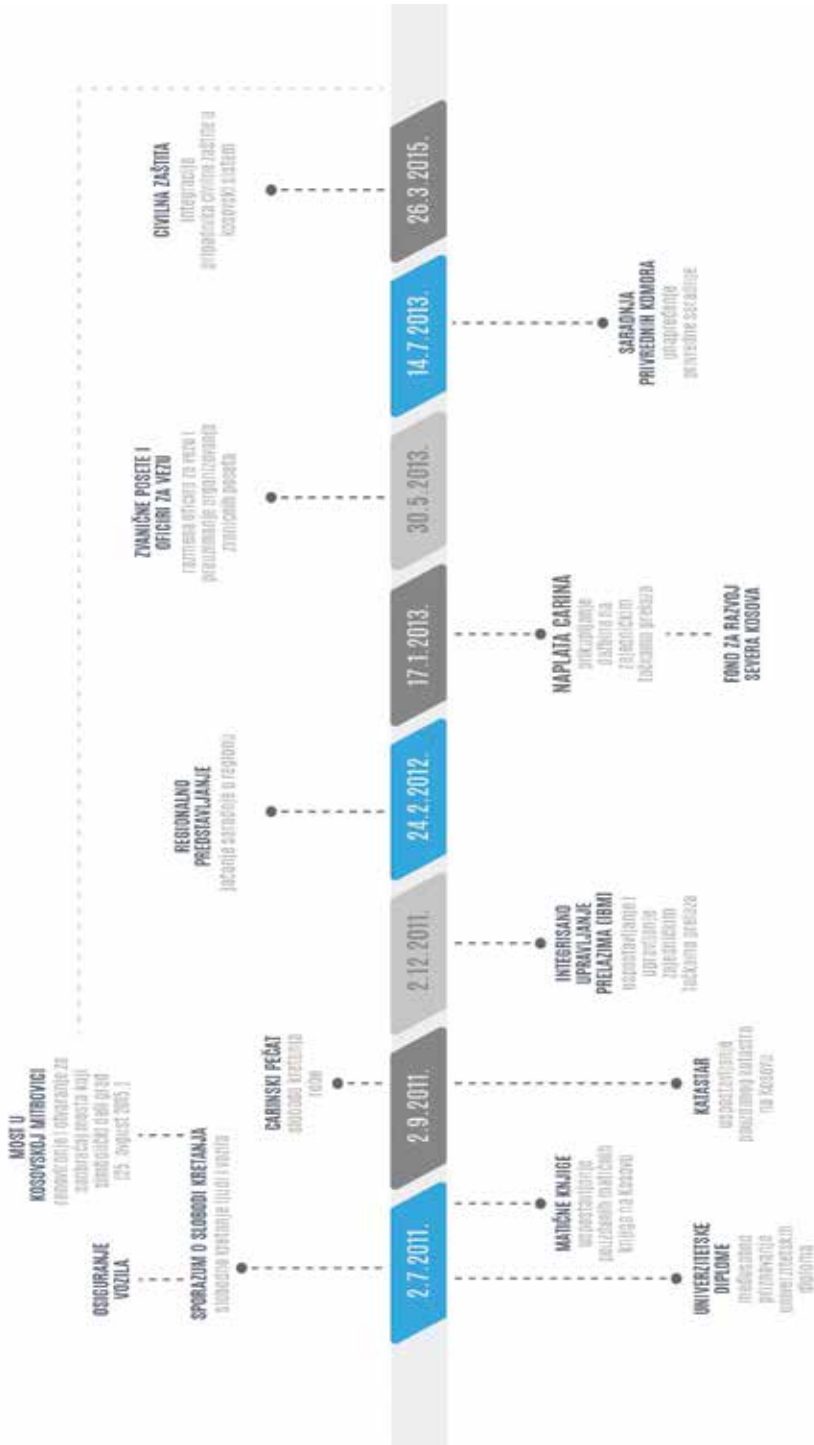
2.7.2011.

OSIGURANJE VOZILA

SPORAZUM O SLOBODI KRETANJA
slobodno kretanje ljudi i vozila

MOST U KOSOVSKOJ MITROVICI
renoviranje i otvaranje za saobraćaj mosta koji razdvaja deli grad ([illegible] avgust 2015.)

MATIČNE KNJIGE
uspostavljanje pouzdanih matičnih knjiga na Kosovu

UNIVERZITETSKE DIPLOME
međusobno priznavanje univerzitetskih diploma

2.9.2011.

CARINSKI PEČAT
slobodno kretanje robe

KATASTAR
uspostavljanje pouzdanog katastra na Kosovu

2.12.2011.

INTEGRISANO UPRAVLJANJE PRELAZIMA (IBM)
uspostavljanje i upravljanje zajedničkim tačkama prelaza

24.2.2012.

REGIONALNO PREDSTAVLJANJE
jačanje saradnje u regionu

17.1.2013.

NAPLATA CARINA
prikupljanje dažbina na zajedničkim tačkama prelaza

FOND ZA RAZVOJ SEVERA KOSOVA

30.5.2013.

ZVANIČNE POSETE I OFICIRI ZA VEZU
razmena oficira za vezu i pravilnik o organizovanju zvaničnih poseta

14.7.2013.

SARADNJA PRIVREDNIH KOMORA
unapređenje privredne saradnje

26.3.2015.

CIVILNA ZAŠTITA
integracija pripadnika civilne zaštite u kosovski sistem